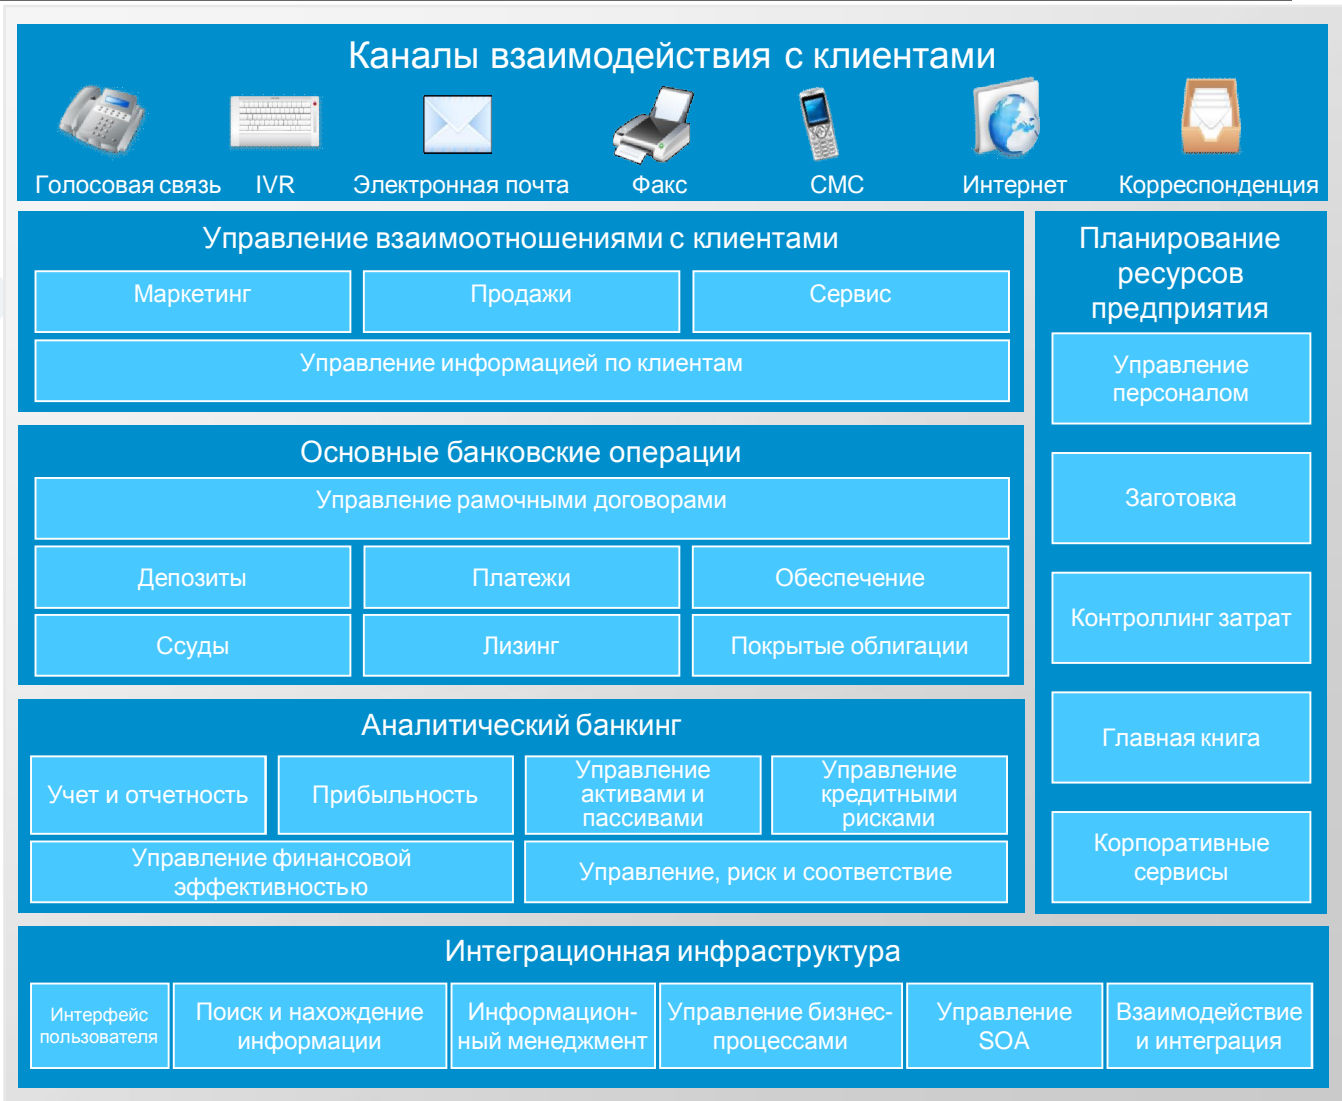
Каналы взаимодействия с клиентами

Голосовая связь

IVR

Электронная почта

Факс

СМС

Интернет

Корреспонденция

Управление взаимоотношениями с клиентами

Маркетинг

Продажи

Сервис

Управление информацией по клиентам

Основные банковские операции

Управление рамочными договорами

Депозиты

Платежи

Обеспечение

Ссуды

Лизинг

Покрытые облигации

Аналитический банкинг

Учет и отчетность

Прибыльность

Управление активами и пассивами

Управление кредитными рисками

Управление финансовой эффективностью

Управление, риск и соответствие

Планирование ресурсов предприятия

Управление персоналом

Заготовка

Контроллинг затрат

Главная книга

Корпоративные сервисы

Интеграционная инфраструктура

Интерфейс пользователя

Поиск и нахождение информации

Информационный менеджмент

Управление бизнес-процессами

Управление SOA

Взаимодействие и интеграция